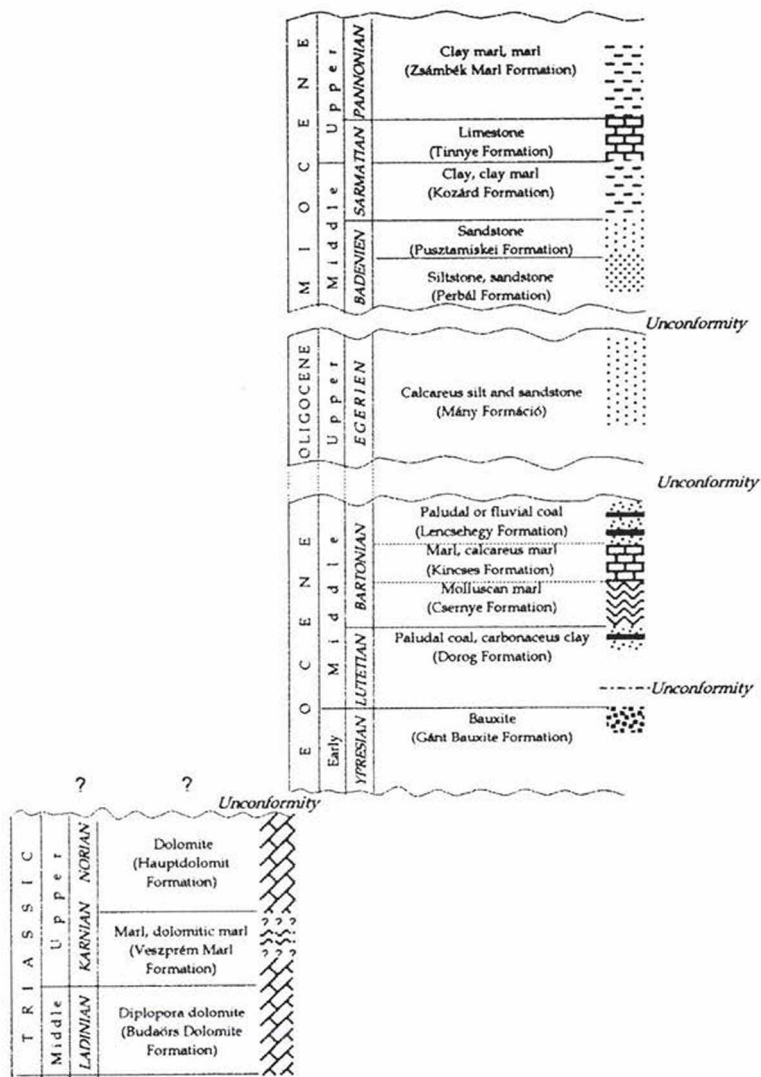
MIOCENE | Upper | PANNONIAN | Clay marl, marl (Zsámbék Marl Formation)

SARMATIAN | Limestone (Tinnye Formation)

Clay, clay marl (Kozárd Formation)

Middle | BADENIEN | Sandstone (Pusztamiskei Formation)

Siltstone, sandstone (Perbál Formation)

Unconformity

OLIGOCENE | Upper | EGERIEN | Calcareus silt and sandstone (Mány Formáció)

Unconformity

EOCENE | Middle | BARTONIAN | Paludal or fluvial coal (Lencsehegy Formation)

Marl, calcareus marl (Kincses Formation)

Molluscan marl (Csernye Formation)

LUTETIAN | Paludal coal, carbonaceus clay (Dorog Formation)

Unconformity

Early | YPRESIAN | Bauxite (Gánt Bauxite Formation)

? ?

Unconformity

TRIASSIC | Upper | NORIAN | Dolomite (Hauptdolomit Formation)

KARNIAN | Marl, dolomitic marl (Veszprém Marl Formation)

? ? ?
? ? ?

Middle | LADINIAN | Diplopora dolomite (Budaörs Dolomite Formation)